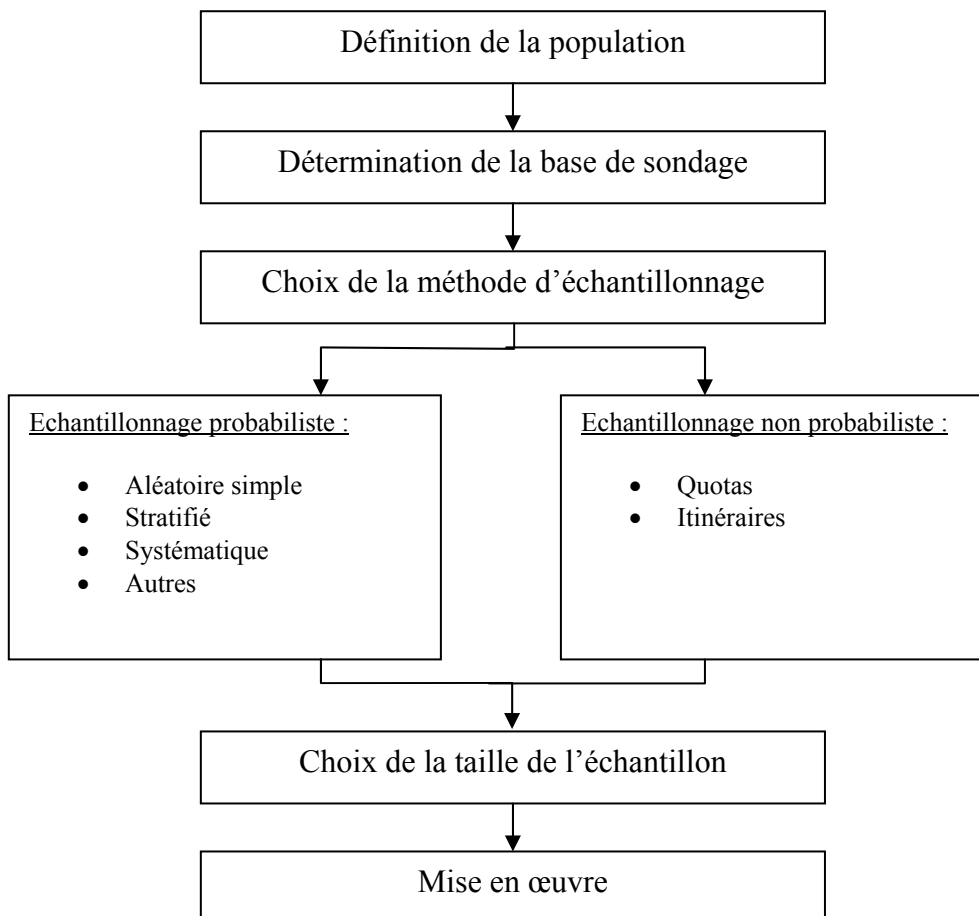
Définition de la population

Détermination de la base de sondage

Choix de la méthode d'échantillonnage

Echantillonnage probabiliste :

- Aléatoire simple
- Stratifié
- Systématique
- Autres

Echantillonnage non probabiliste :

- Quotas
- Itinéraires

Choix de la taille de l'échantillon

Mise en œuvre